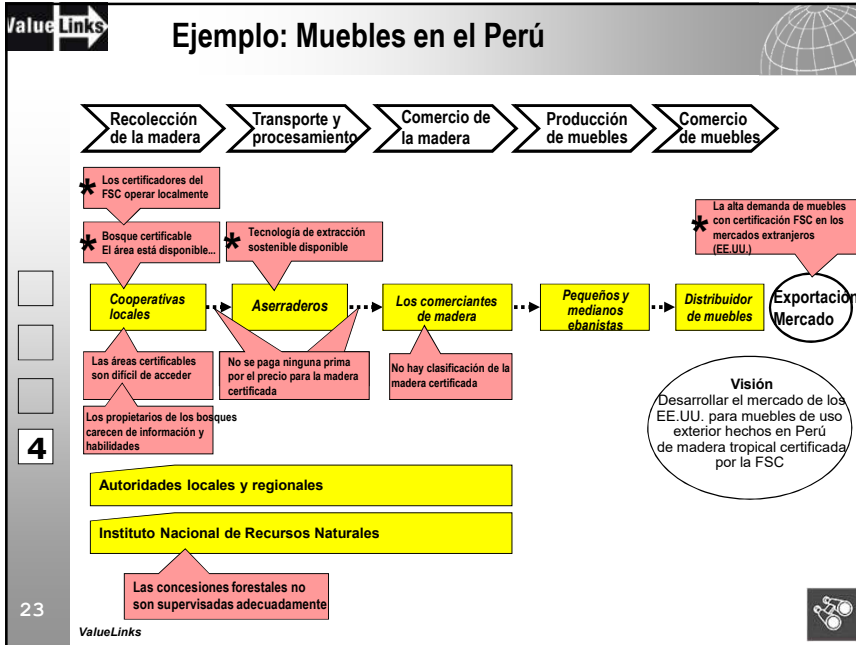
ValueLinks

Ejemplo: Muebles en el Perú

Recolección de la madera

Transporte y procesamiento

Comercio de la madera

Producción de muebles

Comercio de muebles

* Los certificadores del FSC operar localmente

* Bosque certificable El área está disponible...

* Tecnología de extracción sostenible disponible

* La alta demanda de muebles con certificación FSC en los mercados extranjeros (EE.UU.)

Cooperativas locales

Aserraderos

Los comerciantes de madera

Pequeños y medianos ebanistas

Distribuidor de muebles

Exportación Mercado

Las áreas certificables son difícil de acceder

No se paga ninguna prima por el precio para la madera certificada

No hay clasificación de la madera certificada

Los propietarios de los bosques carecen de información y habilidades

Visión
Desarrollar el mercado de los EE.UU. para muebles de uso exterior hechos en Perú de madera tropical certificada por la FSC

4

Autoridades locales y regionales

Instituto Nacional de Recursos Naturales

Las concesiones forestales no son supervisadas adecuadamente

23

ValueLinks